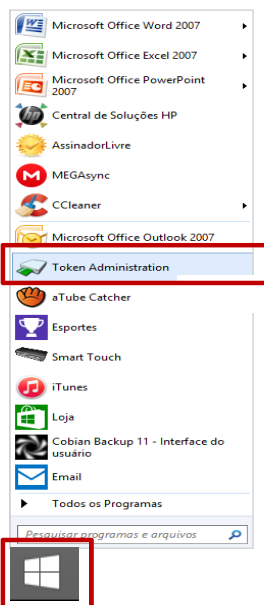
Microsoft Office Word 2007
Microsoft Office Excel 2007
Microsoft Office PowerPoint 2007
Central de Soluções HP
AssinadorLivre
MEGAsync
CCleaner
Microsoft Office Outlook 2007
Token Administration
aTube Catcher
Esportes
Smart Touch
iTunes
Loja
Cobian Backup 11 - Interface do usuário
Email
Todos os Programas
Pesquisar programas e arquivos